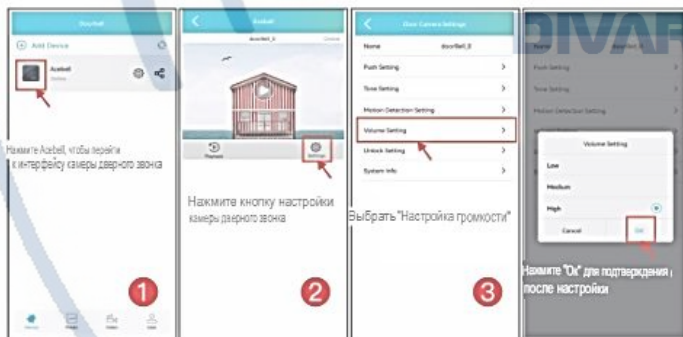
Doorbell

Add Device

Acebell
Online

Нажмите Acebell, чтобы перейти к интерфейсу камеры дверного звонка

1

Device Photo Video User

Acebell

Acebell_0

Playback

Settings

Нажмите кнопку настройки камеры дверного звонка

2

Door Camera Settings

Name doorBell_0

Push Setting

Time Setting

Motion Detection Setting

Volume Setting

Unlock Setting

System Info

Выбрать "Настройка громкости"

3

DIVAR

Name

Push Setting

Time Setting

Motion Detection Setting

Volume Setting

Low

Medium

High

Cancel

OK

Нажмите "Ок" для подтверждения после настройки